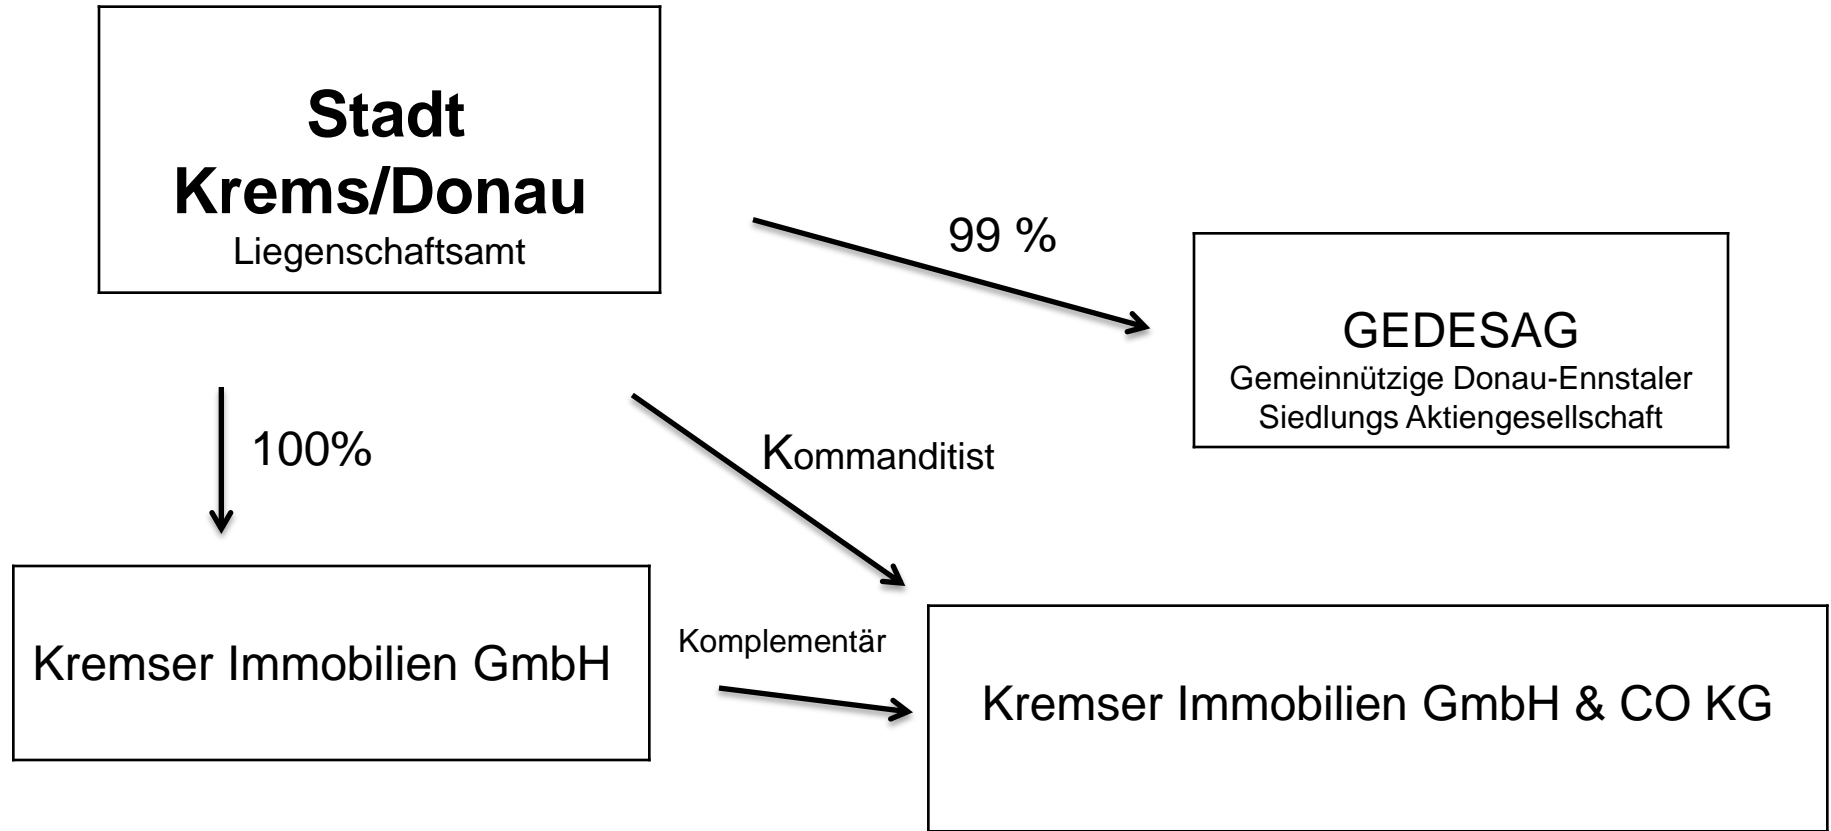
Stadt Krems/Donau
Liegenschaftsamt

99 %

GEDESAG
Gemeinnützige Donau-Ennstaler Siedlungs Aktiengesellschaft

100%

Kommanditist

Kremser Immobilien GmbH

Komplementär

Kremser Immobilien GmbH & CO KG